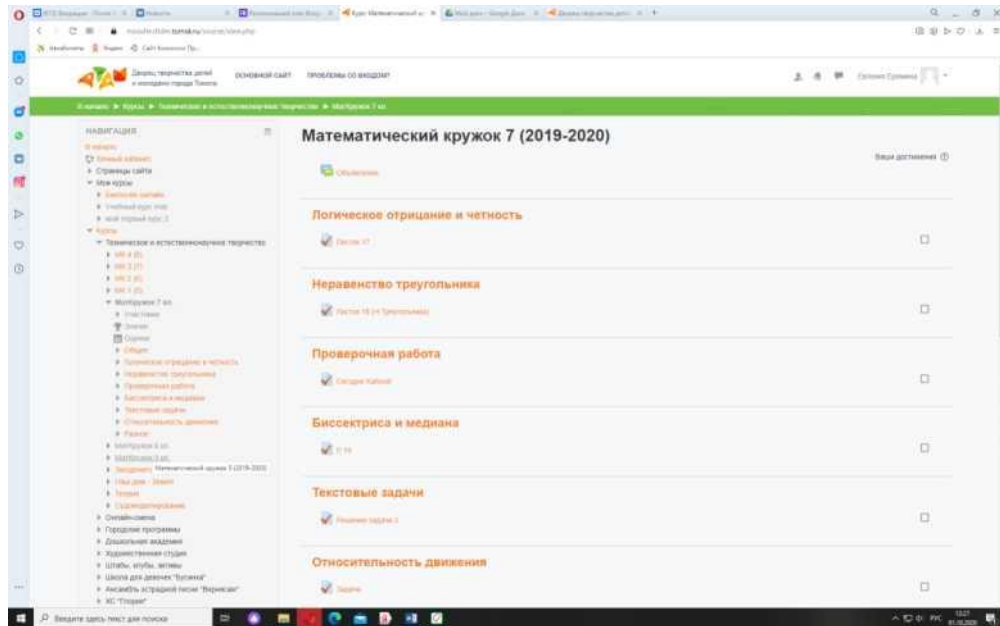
Дворец творчества детей и молодежи города Томска

ОСНОВНОЙ САЙТ ПРОБЛЕМЫ СО ВХОДОМ?

Евгения Суханова

В начало ► Курсы ► Техническое и естественнонаучное творчество ► Матkружок 7 кл

НАВИГАЦИЯ

В начало
Личный кабинет
Страницы сайта
Мои курсы
Курсы
Техническое и естественнонаучное творчество
Матkружок 7 кл
Участники
Значки
Оценки
Общее
Логическое отрицание и четность
Неравенство треугольника
Проверочная работа
Биссектриса и медиана
Текстовые задачи
Относительность движения
Разное
Матkружок 8 кл
Математический кружок 7 (2019-2020)
Онлайн-смена
Городские программы
Дошкольная академия
Художественная студия
Штабы, клубы, активы
Школа для девочек "Бусинка"
Ансамбль эстрадной песни "Вернисаж"
КС "Глория"

Математический кружок 7 (2019-2020)

Ваши достижения

Объявления

Логическое отрицание и четность

Листок 17

Неравенство треугольника

Листок 18 (+ Треугольники)

Проверочная работа

Сводная таблица

Биссектриса и медиана

Текстовые задачи

Решение задачи 2

Относительность движения

Задачи

Введите здесь текст для поиска